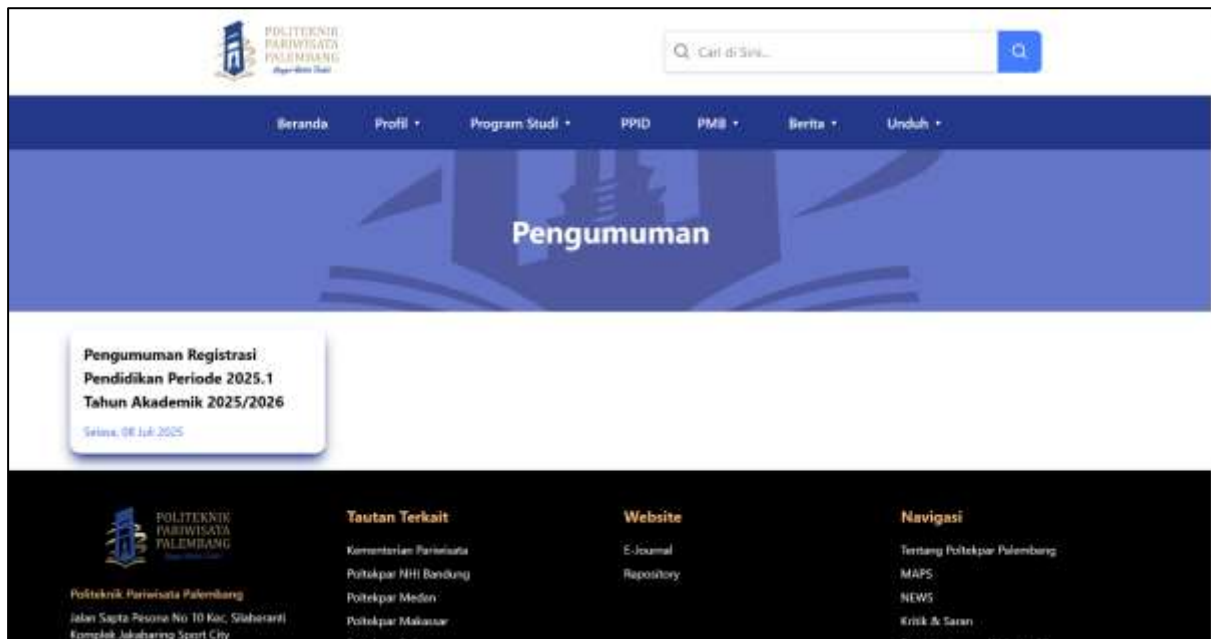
POLITEKNIK PARIWISATA PALEMBANG
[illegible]

Cari di Sini...

Beranda Profil Program Studi PPID PMB Berita Unduh

Pengumuman

Pengumuman Registrasi Pendidikan Periode 2025.1 Tahun Akademik 2025/2026

Selasa, 08 Juli 2025

POLITEKNIK PARIWISATA PALEMBANG
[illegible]

Politeknik Pariwisata Palembang
Jalan Sapta Pesona No 10 Kec. Silaberanti Komplek Jakabaring Sport City

Tautan Terkait
Kementerian Pariwisata
Poltekpar NHI Bandung
Poltekpar Medan
Poltekpar Makassar

Website
E-Journal
Repository

Navigasi
Tentang Poltekpar Palembang
MAPS
NEWS
Kritik & Saran